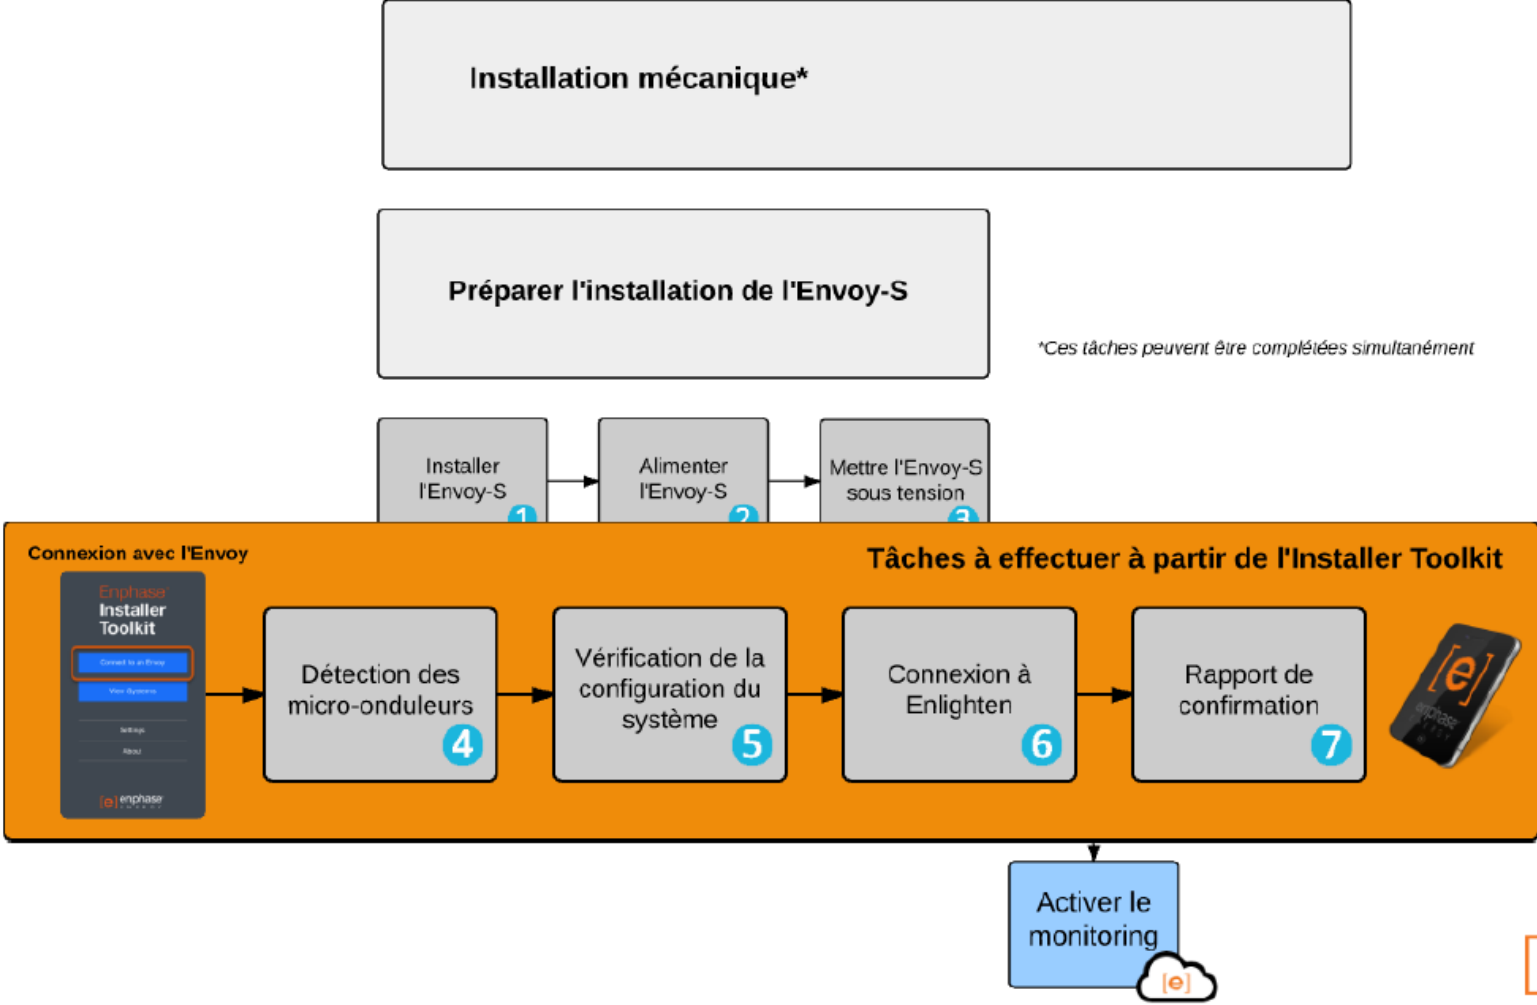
Installation mécanique*

Préparer l'installation de l'Envoy-S

*Ces tâches peuvent être complétées simultanément

Installer l'Envoy-S 1

Alimenter l'Envoy-S 2

Mettre l'Envoy-S sous tension 3

Connexion avec l'Envoy

Tâches à effectuer à partir de l'Installer Toolkit

Enphase Installer Toolkit

Connect to an Envoy

View Systems

Settings

About

[e] enphase

Détection des micro-onduleurs 4

Vérification de la configuration du système 5

Connexion à Enlighten 6

Rapport de confirmation 7

[e] enphase

Activer le monitoring

[e]